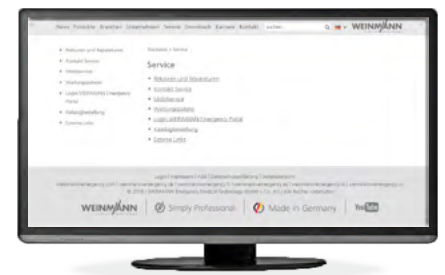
News Produkte Branchen Unternehmen Service Downloads Karriere Kontakt suchen WEINMANN

• Rekursion und Reparaturen
• Kontakt Service
• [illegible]
• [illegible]
• Login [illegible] Emergency Portal
• Katalogbestellung
• Externe Links

Startseite > Service

Service

• Rekursion und Reparaturen
• Kontakt Service
• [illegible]
• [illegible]
• Login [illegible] Emergency Portal
• Katalogbestellung
• Externe Links

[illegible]

WEINMANN | Simply Professional | Made in Germany | YouTube